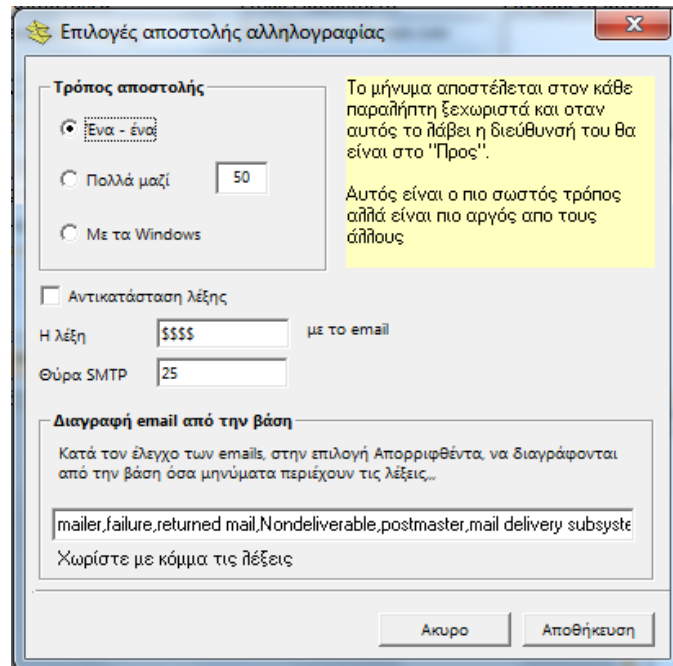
Επιλογές αποστολής αλληλογραφίας

Τρόπος αποστολής

Ένα - ένα

Πολλά μαζί 50

Με τα Windows

Το μήνυμα αποστέλεται στον κάθε παραλήπτη ξεχωριστά και οταν αυτός το λάβει η διεύθυνσή του θα είναι στο "Προς".

Αυτός είναι ο πιο σωστός τρόπος αλλά είναι πιο αργός απο τους άλλους

Αντικατάσταση λέξης

Η λέξη $$$$ με το email

Θύρα SMTP 25

Διαγραφή email από την βάση

Κατά τον έλεγχο των emails, στην επιλογή Απορριφθέντα, να διαγράφονται από την βάση όσα μηνύματα περιέχουν τις λέξεις...

mailer,failure,returned mail,Nondeliverable,postmaster,mail delivery subsyste

Χωρίστε με κόμμα τις λέξεις

Ακυρο

Αποθήκευση